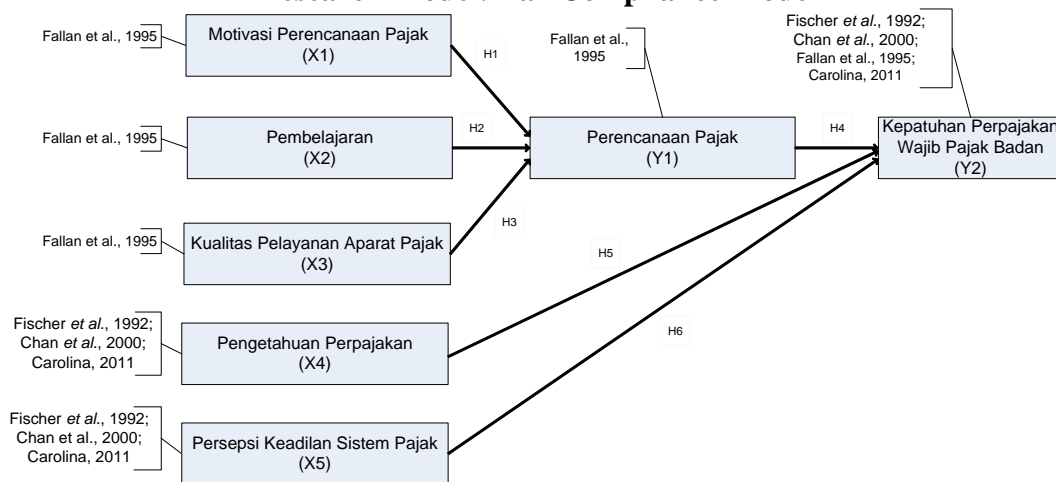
Fallan et al., 1995

Motivasi Perencanaan Pajak
(X1)

H1

Fallan et al., 1995

Fischer *et al*., 1992;
Chan *et al*., 2000;
Fallan et al., 1995;
Carolina, 2011

Fallan et al., 1995

Pembelajaran
(X2)

H2

Perencanaan Pajak
(Y1)

H4

Kepatuhan Perpajakan
Wajib Pajak Badan
(Y2)

Fallan et al., 1995

Kualitas Pelayanan Aparat Pajak
(X3)

H3

H5

Fischer *et al*., 1992;
Chan *et al*., 2000;
Carolina, 2011

Pengetahuan Perpajakan
(X4)

H6

Fischer *et al*., 1992;
Chan et al., 2000;
Carolina, 2011

Persepsi Keadilan Sistem Pajak
(X5)